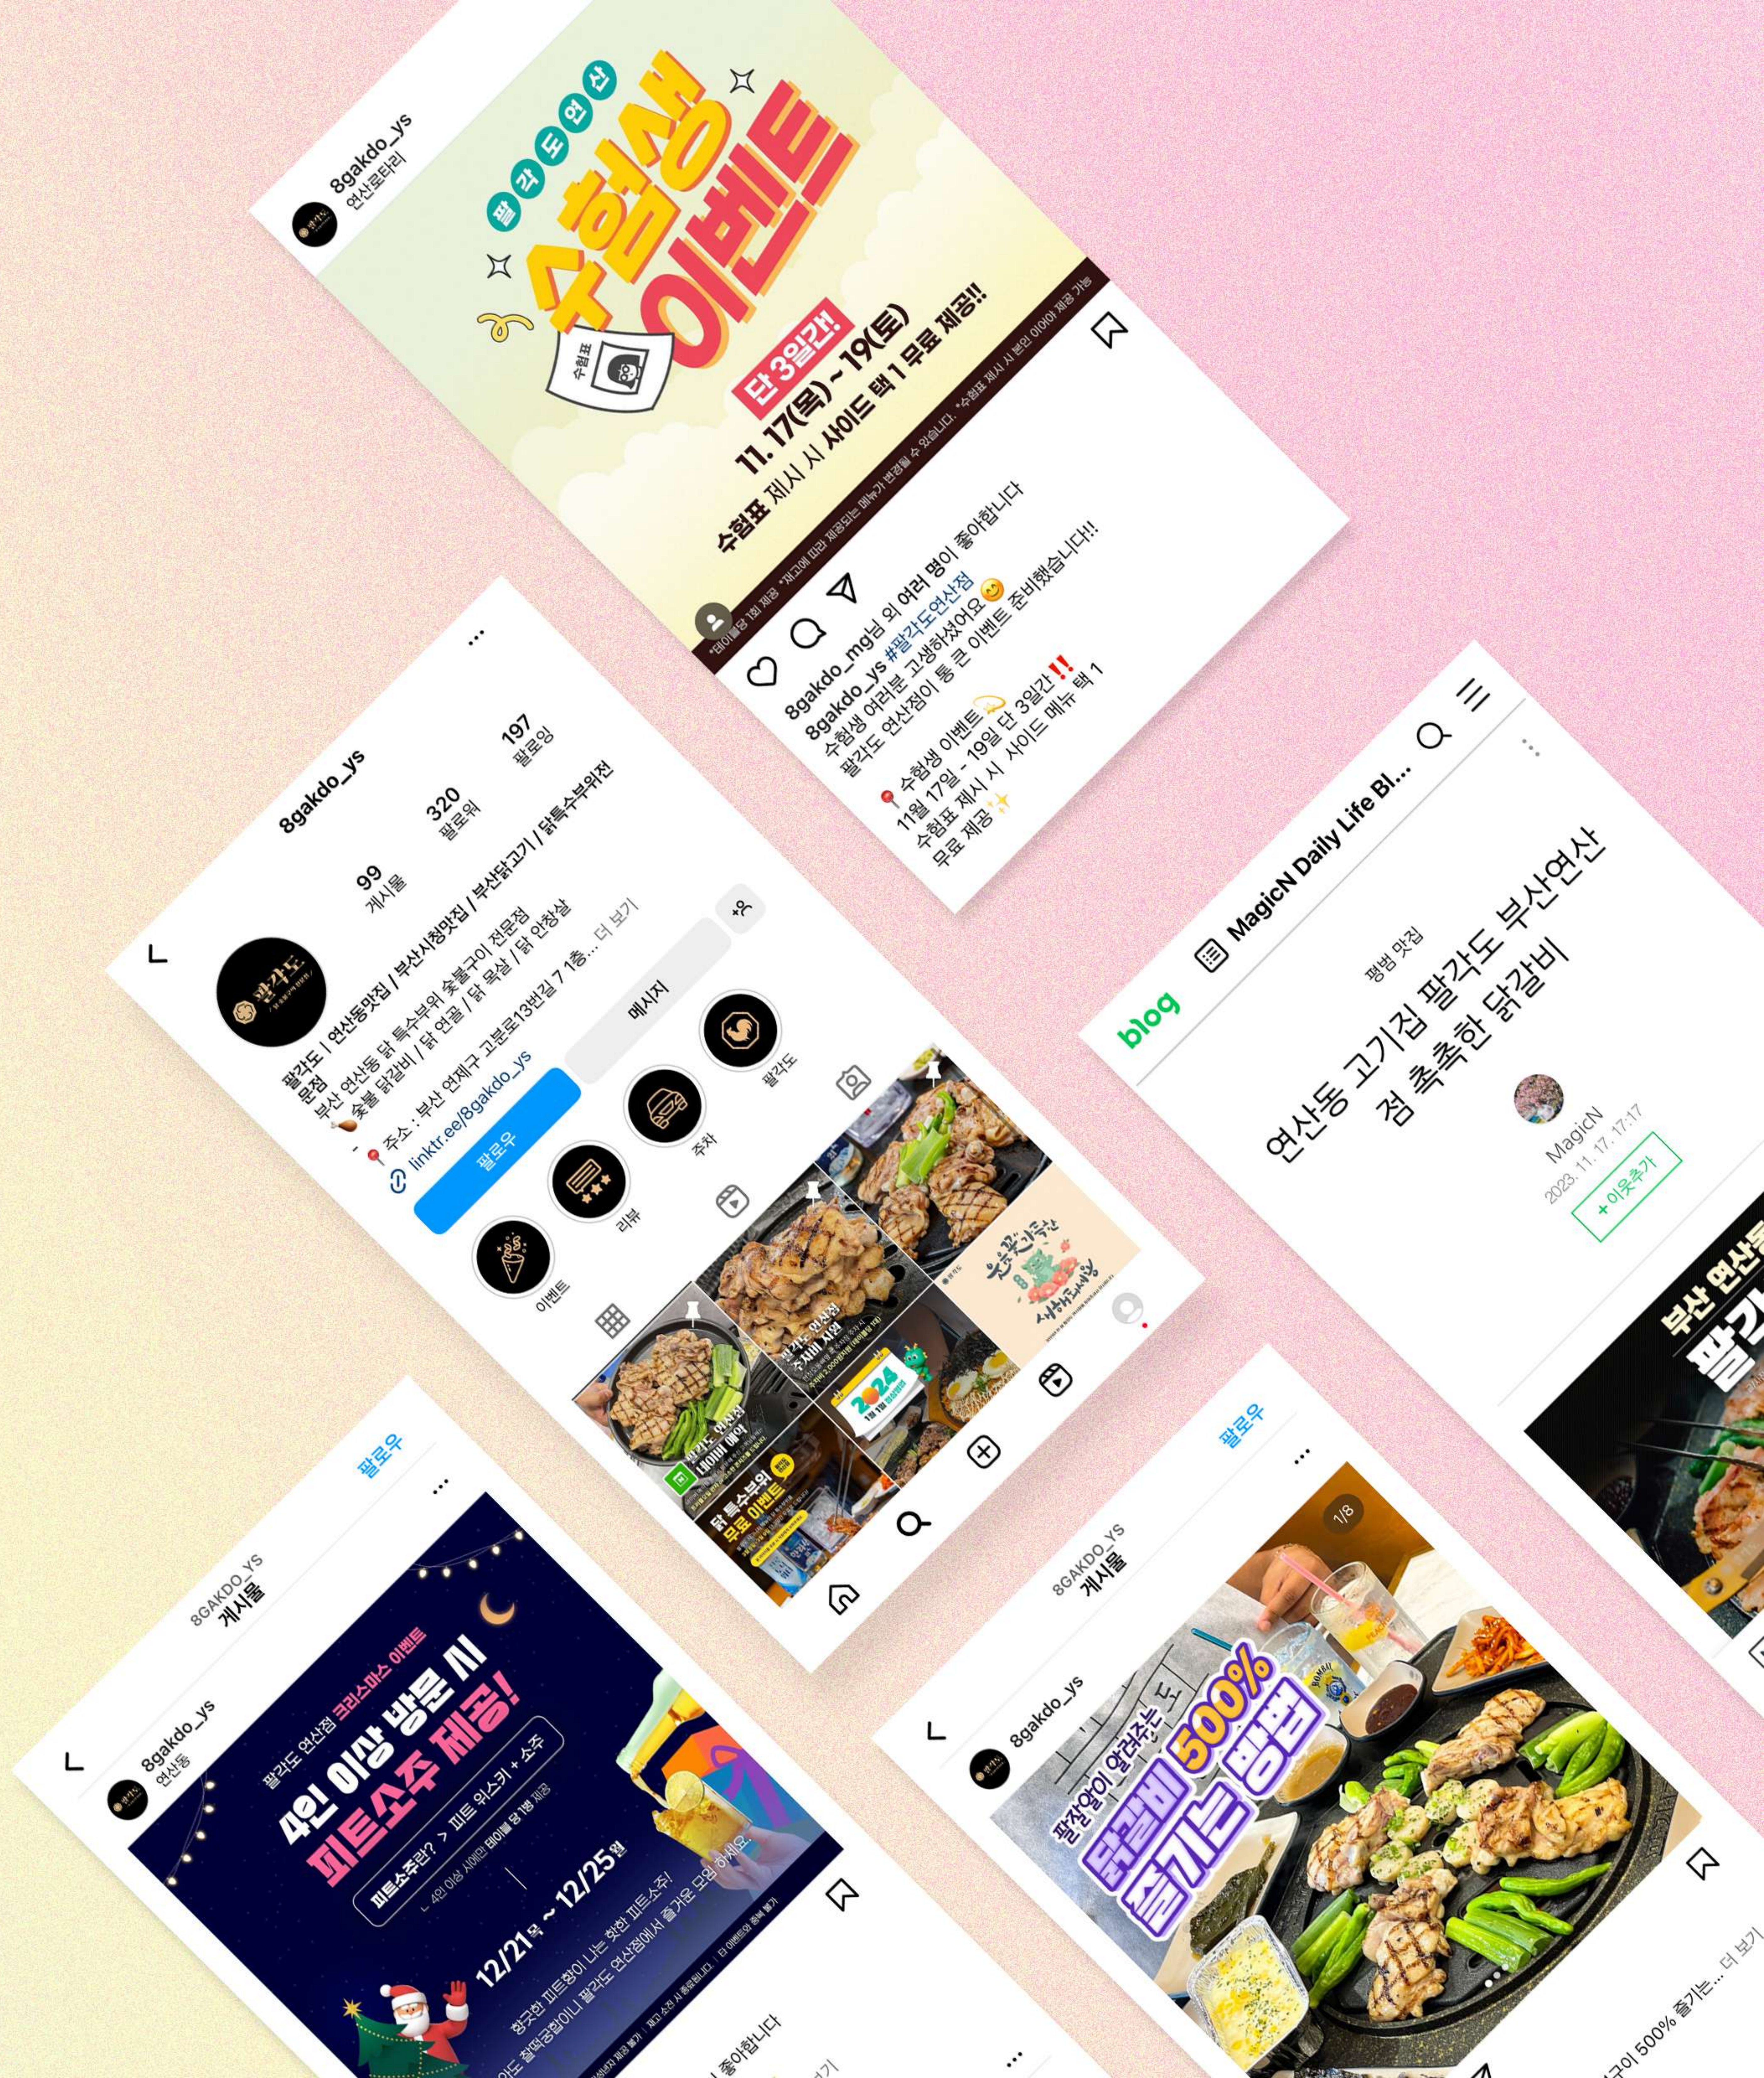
8gakdo_ys
연산로터리

팔각도 연산
수험생 이벤트
수험표
단 3일간!
11.17(목) ~ 19(토)
수험표 제시 시 사이드 택 1 무료 제공!!
*테이블당 1인 제공 *재고에 따라 제공되는 메뉴가 변경될 수 있습니다. *수험표 제시 시 본인 이이아 제공 가능

8gakdo_mg님 외 여러 명이 좋아합니다
8gakdo_ys #팔각도연산점
수험생 여러분 고생하셨어요 😊
팔각도 연산점이 통 큰 이벤트 준비했습니다!!
📍 수험생 이벤트
11월 17일 - 19일 단 3일간 ‼️
수험표 제시 시 사이드 메뉴 택 1
무료 제공 ✨

8gakdo_ys
99 게시물
320 팔로워
197 팔로잉
팔각도 | 연산동맛집 / 부산시청맛집 / 부산닭고기 / 닭특수부위전문점
부산 연산동 닭 특수부위 숯불구이 전문점
🍗 숯불 닭갈비 / 닭 연골 / 닭 목살 / 닭 안창살
📍 주소 : 부산 연제구 고분로13번길 7 1층... 더 보기
linktr.ee/8gakdo_ys
팔로우
메시지
이벤트
리뷰
주차
팔각도

blog
MagicN Daily Life Bl...
평범 맛집
연산동 고기집 팔각도 부산연산점 촉촉한 닭갈비
MagicN
2023. 11. 17. 17:17
+ 이웃추가
부산 연산
팔

8GAKDO_YS
게시물
팔로우
8gakdo_ys
연산동
팔각도 연산점 크리스마스 이벤트
4인 이상 방문 시 피트소주 제공!
피트소주란? > 피트 위스키 + 소주
4인 이상 시 테이블 당 1병 제공
12/21목 ~ 12/25월
좋아합니다

8GAKDO_YS
게시물
팔로우
8gakdo_ys
1/8
팔잘알이 알려주는
닭갈비 500% 즐기는 방법
...구이 500% 즐기는... 더 보기